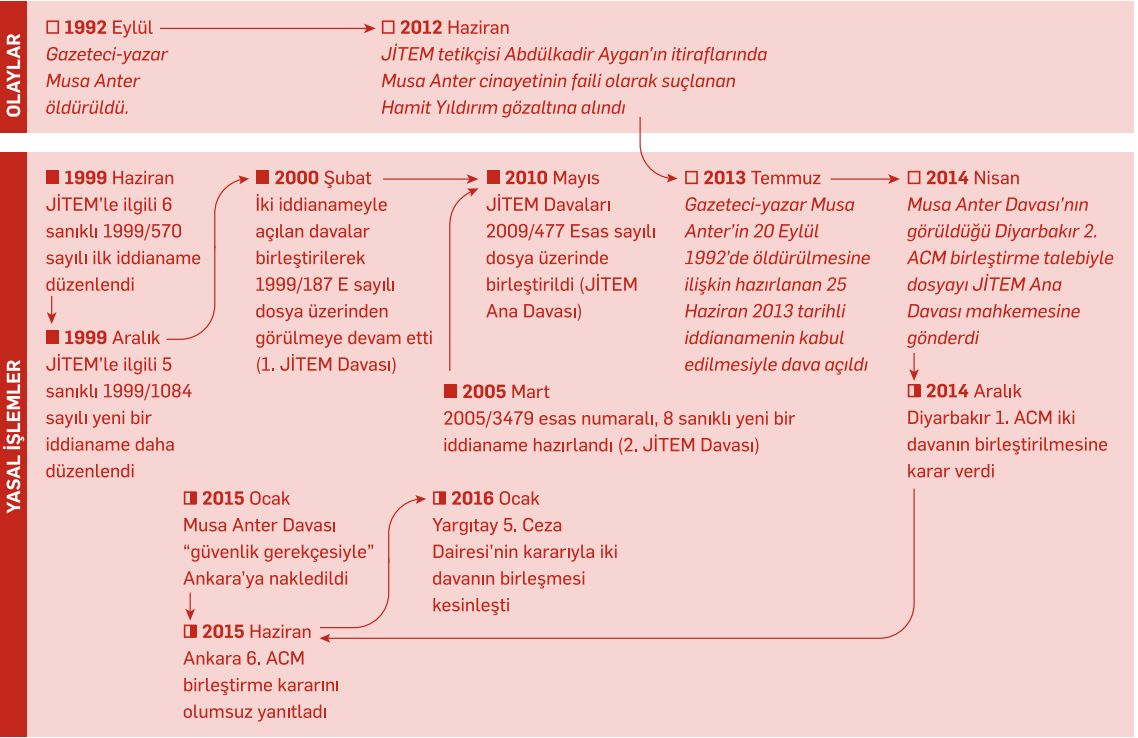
OLAYLAR

□ 1992 Eylül
Gazeteci-yazar Musa Anter öldürüldü.

□ 2012 Haziran
JİTEM tetikçisi Abdülkadir Aygan'ın itiraflarında Musa Anter cinayetinin faili olarak suçlanan Hamit Yıldırım gözaltına alındı

YASAL İŞLEMLER

■ 1999 Haziran
JİTEM'le ilgili 6 sanıklı 1999/570 sayılı ilk iddianame düzenlendi

■ 1999 Aralık
JİTEM'le ilgili 5 sanıklı 1999/1084 sayılı yeni bir iddianame daha düzenlendi

■ 2000 Şubat
İki iddianameyle açılan davalar birleştirilerek 1999/187 E sayılı dosya üzerinden görülmeye devam etti (1. JİTEM Davası)

■ 2010 Mayıs
JİTEM Davaları 2009/477 Esas sayılı dosya üzerinde birleştirildi (JİTEM Ana Davası)

■ 2005 Mart
2005/3479 esas numaralı, 8 sanıklı yeni bir iddianame hazırlandı (2. JİTEM Davası)

□ 2013 Temmuz
Gazeteci-yazar Musa Anter'in 20 Eylül 1992'de öldürülmesine ilişkin hazırlanan 25 Haziran 2013 tarihli iddianamenin kabul edilmesiyle dava açıldı

□ 2014 Nisan
Musa Anter Davası'nın görüldüğü Diyarbakır 2. ACM birleştirme talebiyle dosyayı JİTEM Ana Davası mahkemesine gönderdi

◧ 2014 Aralık
Diyarbakır 1. ACM iki davanın birleştirilmesine karar verdi

◧ 2015 Ocak
Musa Anter Davası "güvenlik gerekçesiyle" Ankara'ya nakledildi

◧ 2015 Haziran
Ankara 6. ACM birleştirme kararını olumsuz yanıtladı

◧ 2016 Ocak
Yargıtay 5. Ceza Dairesi'nin kararıyla iki davanın birleşmesi kesinleşti